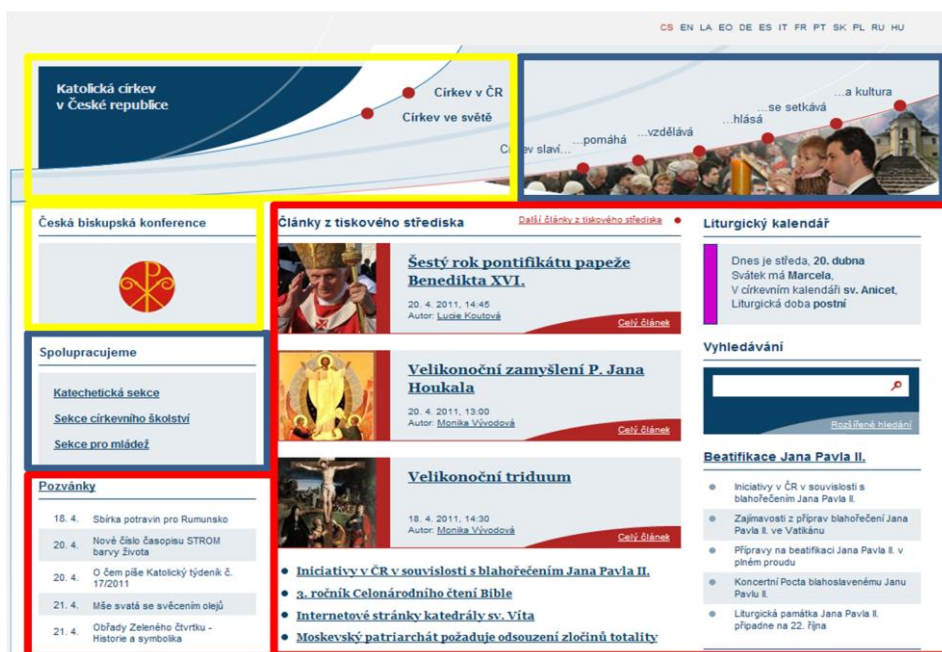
CS EN LA EO DE ES IT FR PT SK PL RU HU

Katolická církev v České republice

Církev v ČR
Církev ve světě

Církev slaví... ...pomáhá ...vzdělává ...hlásá ...se setkává ...a kultura

Česká biskupská konference

Spolupracujeme

Katechetická sekce
Sekce církevního školství
Sekce pro mládež

Pozvánky

| 18. 4. | Sbírka potravin pro Rumunsko |
|---|---|
| 20. 4. | Nové číslo časopisu STROM barvy života |
| 20. 4. | O čem píše Katolický týdeník č. 17/2011 |
| 21. 4. | Mše svatá se svěcením olejů |
| 21. 4. | Obřady Zeleného čtvrtku - Historie a symbolika |

Články z tiskového střediska

Další články z tiskového střediska

Šestý rok pontifikátu papeže Benedikta XVI.
20. 4. 2011, 14:45
Autor: Lucie Koutová
Celý článek

Velikonoční zamyšlení P. Jana Houkala
20. 4. 2011, 13:00
Autor: Monika Vývodová
Celý článek

Velikonoční triduum
18. 4. 2011, 14:30
Autor: Monika Vývodová
Celý článek

Iniciativy v ČR v souvislosti s blahořečením Jana Pavla II.
3. ročník Celonárodního čtení Bible
Internetové stránky katedrály sv. Víta
Moskevský patriarchát požaduje odsouzení zločinů totality

Liturgický kalendář

Dnes je středa, 20. dubna
Svátek má Marcela,
V církevním kalendáři sv. Anicet,
Liturgická doba postní

Vyhledávání

Rozšířené hledání

Beatifikace Jana Pavla II.

Iniciativy v ČR v souvislosti s blahořečením Jana Pavla II.
Zajímavosti z příprav blahořečení Jana Pavla II. ve Vatikánu
Přípravy na beatifikaci Jana Pavla II. v plném proudu
Koncertní Pocta blahoslavenému Janu Pavlu II.
Liturgická památka Jana Pavla II. připadne na 22. října